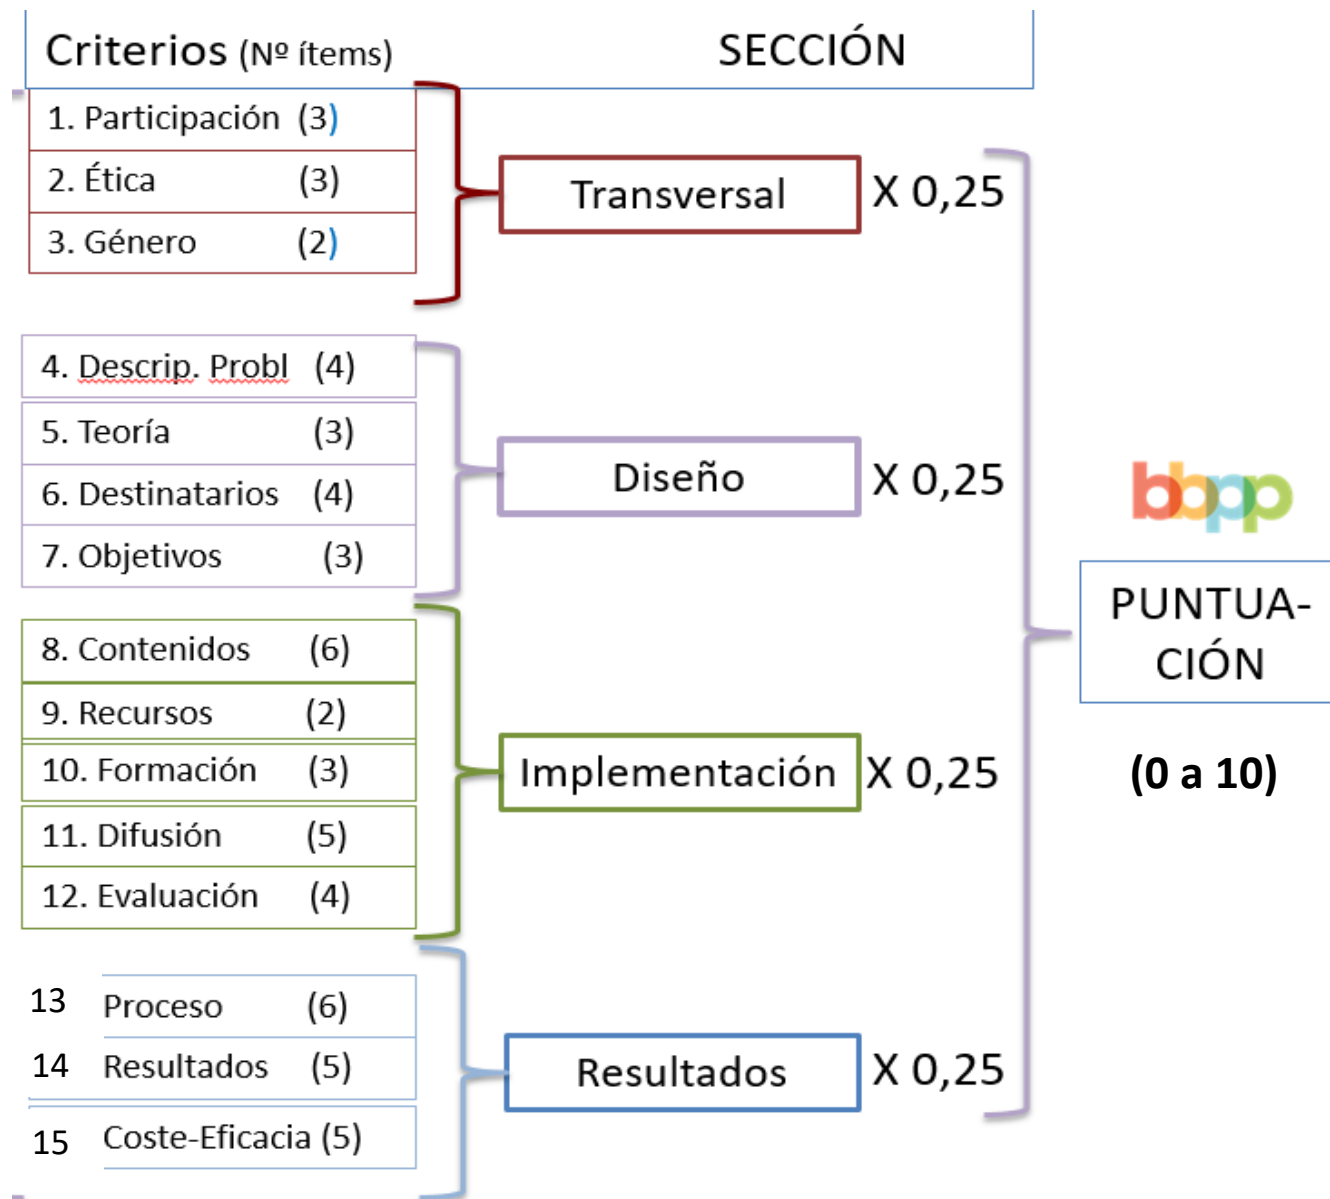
Criterios (Nº ítems) SECCIÓN

1. Participación (3)
2. Ética (3)
3. Género (2)

Transversal X 0,25

4. Descrip. Probl (4)
5. Teoría (3)
6. Destinatarios (4)
7. Objetivos (3)

Diseño X 0,25

8. Contenidos (6)
9. Recursos (2)
10. Formación (3)
11. Difusión (5)
12. Evaluación (4)

Implementación X 0,25

13 Proceso (6)
14 Resultados (5)
15 Coste-Eficacia (5)

Resultados X 0,25

bbpp

PUNTUA-CIÓN

(0 a 10)